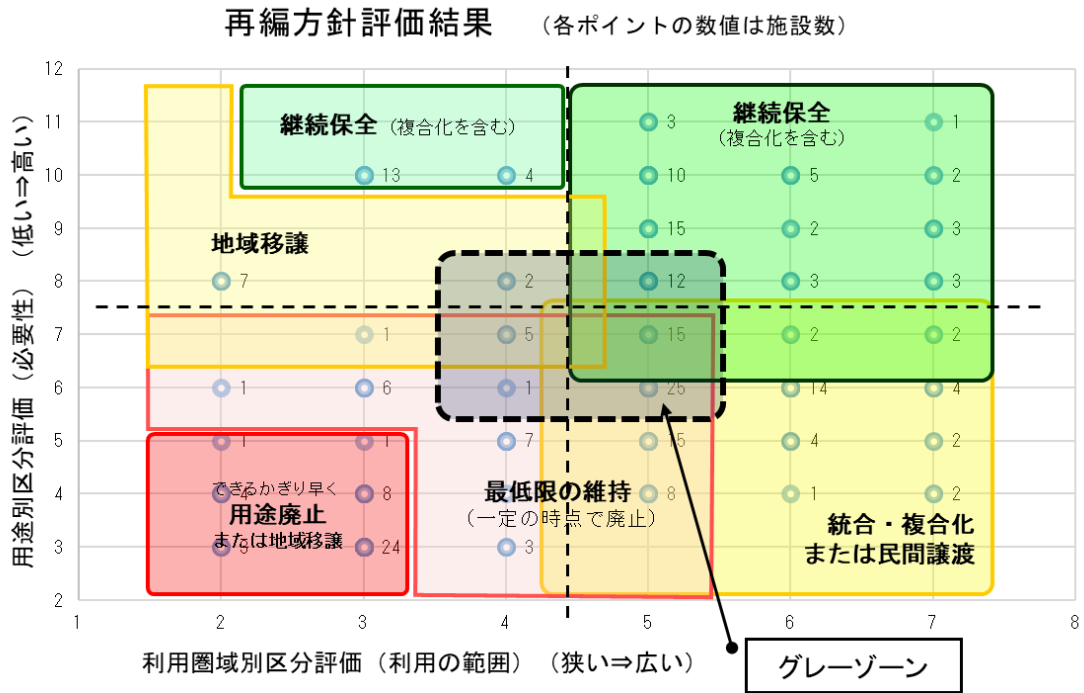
再編方針評価結果　（各ポイントの数値は施設数）

用途別区分評価（必要性）（低い⇒高い）

12
11
10
9
8
7
6
5
4
3
2

継続保全（複合化を含む）

13　4

地域移譲

7

1

6

1

1

8

24

3

できるかぎり早く
用途廃止
または地域移譲

2
1
5
1
7
3

最低限の維持
（一定の時点で廃止）

継続保全
（複合化を含む）

3　1
10　5　2
15　2　3
12　3　3
15　2　2
25　14　4
15　4　2
8　1　2

統合・複合化
または民間譲渡

1　2　3　4　5　6　7　8

利用圏域別区分評価（利用の範囲）（狭い⇒広い）

グレーゾーン